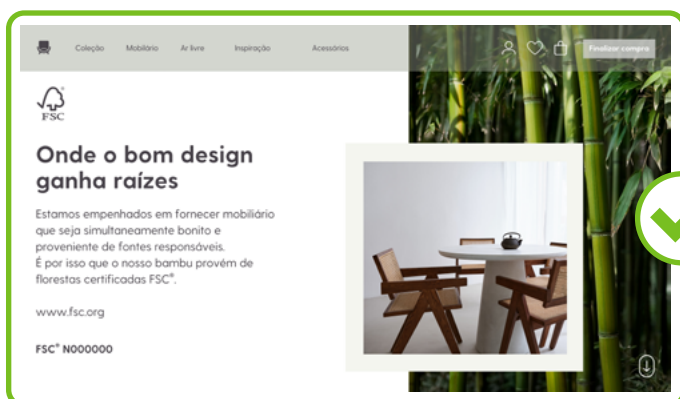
Coleção Mobiliário Ar livre Inspiração Acessórios

Finalizar compra

FSC

Onde o bom design ganha raízes

Estamos empenhados em fornecer mobiliário que seja simultaneamente bonito e proveniente de fontes responsáveis.
É por isso que o nosso bambu provém de florestas certificadas FSC®.

www.fsc.org

FSC® N000000